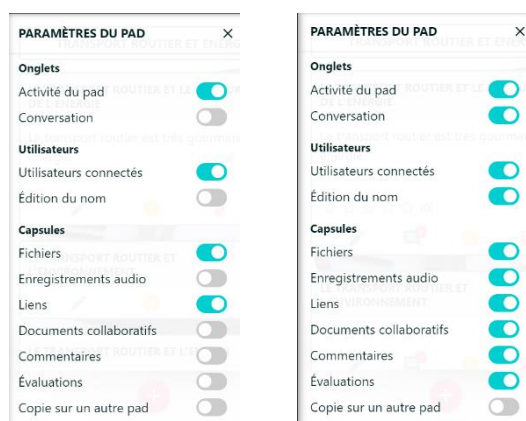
PARAMÈTRES DU PAD ×

Onglets
Activité du pad
Conversation

Utilisateurs
Utilisateurs connectés
Édition du nom

Capsules
Fichiers
Enregistrements audio
Liens
Documents collaboratifs
Commentaires
Évaluations
Copie sur un autre pad

PARAMÈTRES DU PAD ×

Onglets
Activité du pad
Conversation

Utilisateurs
Utilisateurs connectés
Édition du nom

Capsules
Fichiers
Enregistrements audio
Liens
Documents collaboratifs
Commentaires
Évaluations
Copie sur un autre pad